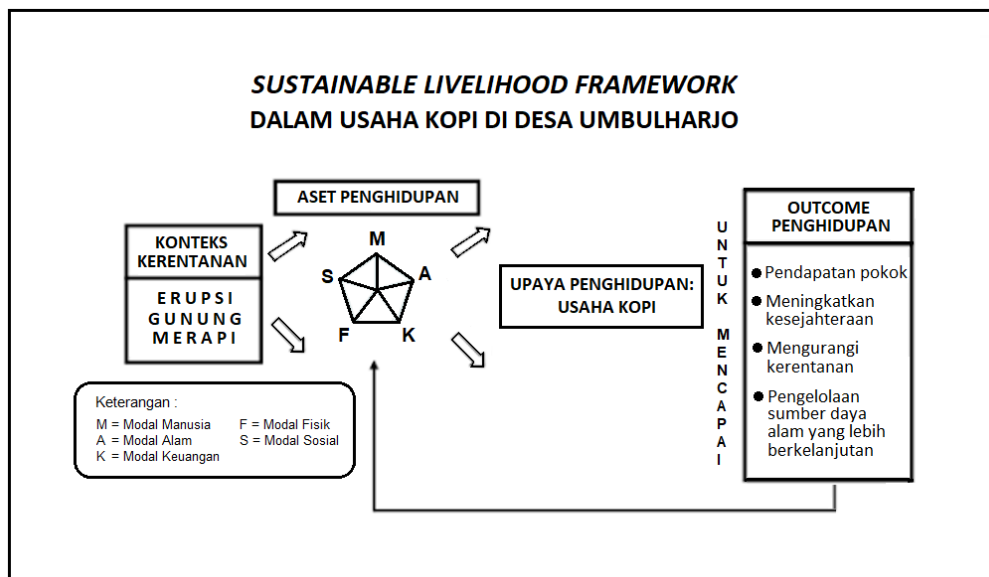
SUSTAINABLE LIVELIHOOD FRAMEWORK
DALAM USAHA KOPI DI DESA UMBULHARJO

ASET PENGHIDUPAN

KONTEKS KERENTANAN

ERUPSI GUNUNG MERAPI

M
S
A
F
K

UPAYA PENGHIDUPAN: USAHA KOPI

UNTUK MENCAPAI

OUTCOME PENGHIDUPAN

- Pendapatan pokok
- Meningkatkan kesejahteraan
- Mengurangi kerentanan
- Pengelolaan sumber daya alam yang lebih berkelanjutan

Keterangan :
M = Modal Manusia
A = Modal Alam
K = Modal Keuangan
F = Modal Fisik
S = Modal Sosial